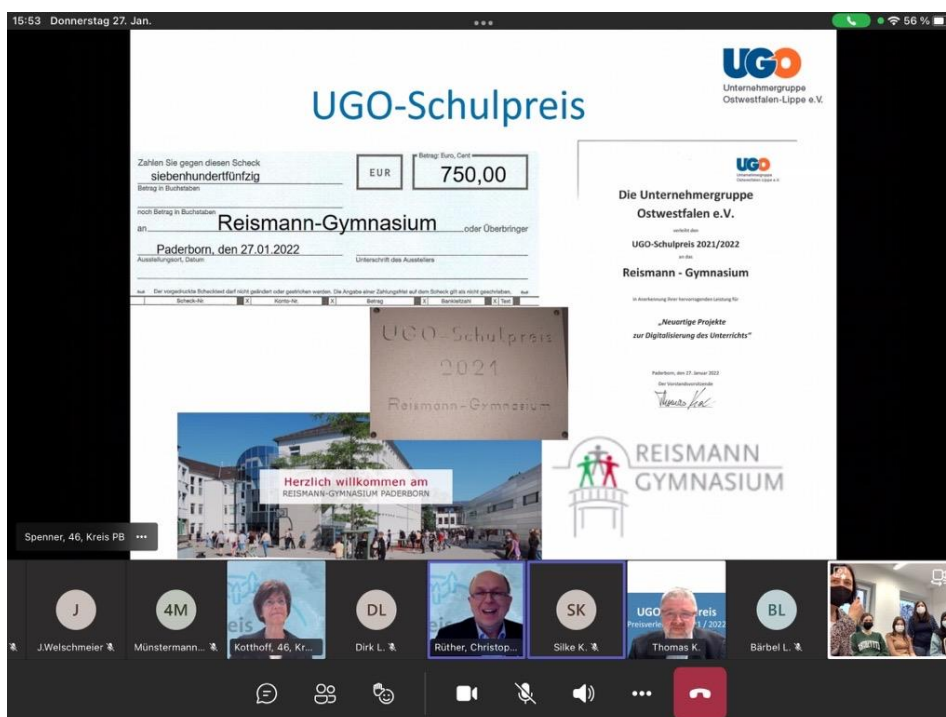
15:53 Donnerstag 27. Jan.

56 %

UGO-Schulpreis

UGO
Unternehmergruppe
Ostwestfalen-Lippe e.V.

Zahlen Sie gegen diesen Scheck
siebenhundertfünfzig
Betrag in Buchstaben
EUR
Betrag: Euro, Cent
750,00
noch Betrag in Buchstaben
an Reismann-Gymnasium oder Überbringer
Paderborn, den 27.01.2022
Ausstellungsort, Datum
Unterschrift des Ausstellers
Der vorgedruckte Schecktext darf nicht geändert oder gestrichen werden. Die Angabe einer Zahlungsfrist auf dem Scheck gilt als nicht geschrieben.
Scheck-Nr. X Konto-Nr. X Betrag X Bankleitzahl X Text

UGO
Unternehmergruppe Ostwestfalen-Lippe e.V.
Die Unternehmergruppe Ostwestfalen e.V.
verleiht den
UGO-Schulpreis 2021/2022
an das
Reismann - Gymnasium
in Anerkennung ihrer hervorragenden Leistung für
„Neuartige Projekte zur Digitalisierung des Unterrichts"
Paderborn, den 27. Januar 2022
Der Vorstandsvorsitzende

UGO-Schulpreis
2021
Reismann-Gymnasium

Herzlich willkommen am
REISMANN-GYMNASIUM PADERBORN

REISMANN
GYMNASIUM

Spenner, 46, Kreis PB

J
J.Welschmeier
4M
Münstermann...
Kotthoff, 46, Kr...
DL
Dirk L.
Rüther, Christop...
SK
Silke K.
UGO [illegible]preis
Preisverle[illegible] 1 / 2022
Thomas K.
BL
Bärbel L.